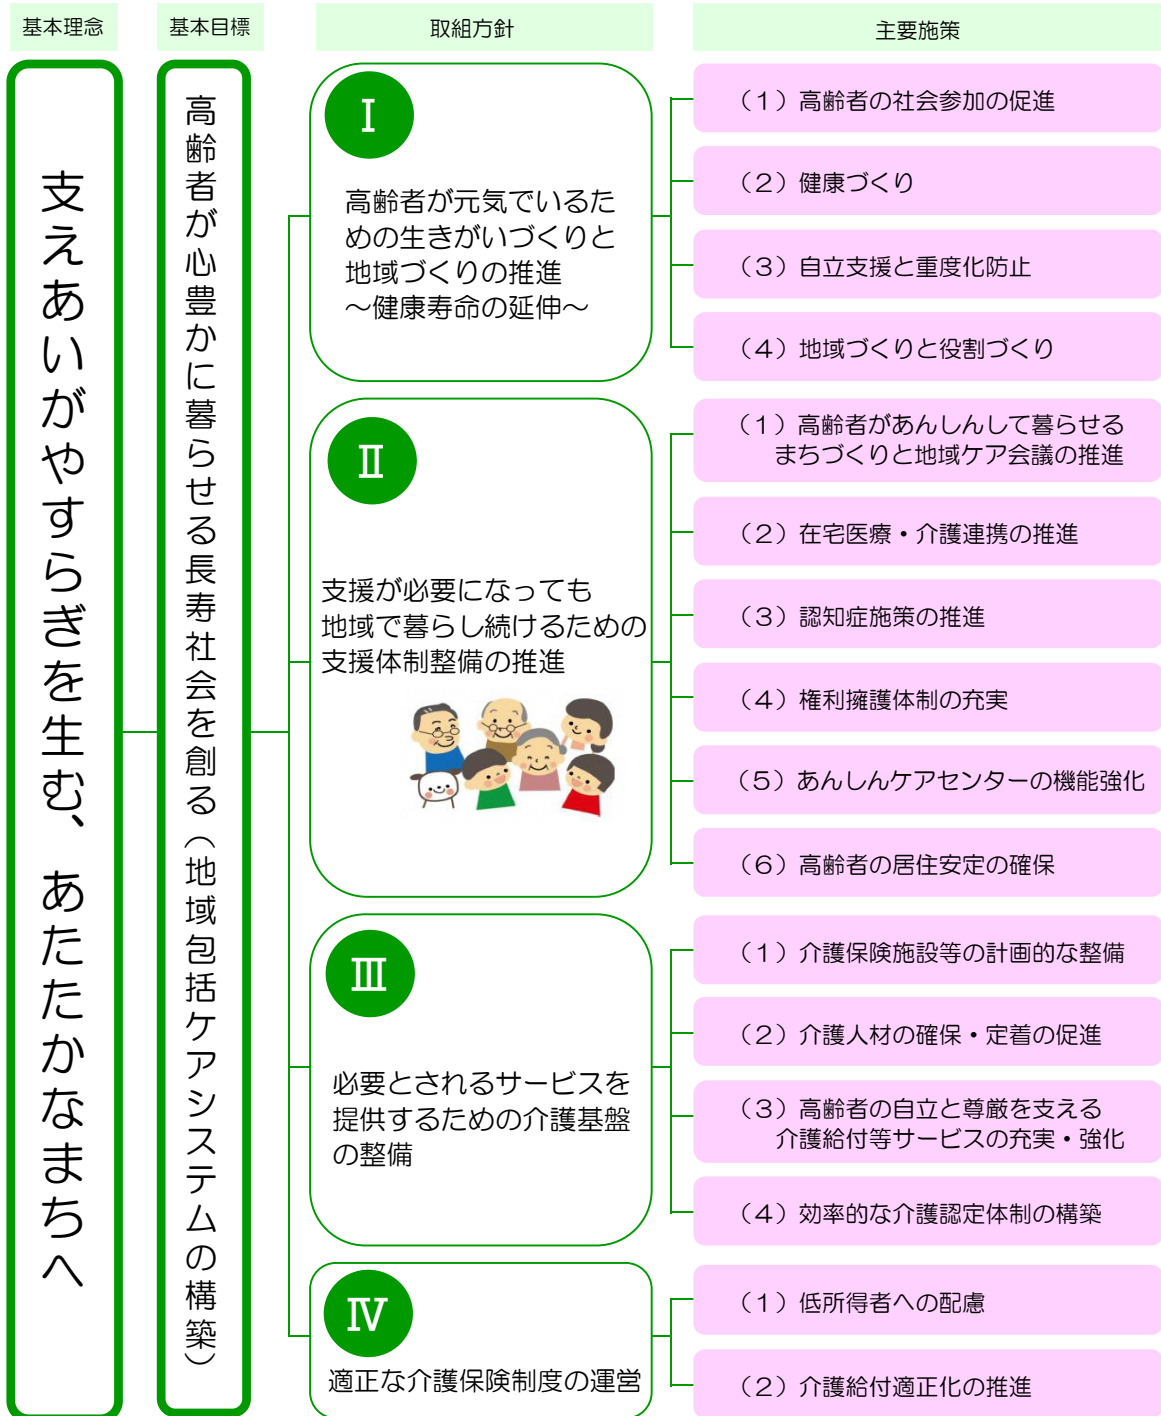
基本理念

基本目標

取組方針

主要施策

支えあいがやすらぎを生む、あたたかなまちへ

高齢者が心豊かに暮らせる長寿社会を創る（地域包括ケアシステムの構築）

Ⅰ
高齢者が元気でいるための生きがいづくりと地域づくりの推進
～健康寿命の延伸～

（１）高齢者の社会参加の促進
（２）健康づくり
（３）自立支援と重度化防止
（４）地域づくりと役割づくり

Ⅱ
支援が必要になっても地域で暮らし続けるための支援体制整備の推進

（１）高齢者があんしんして暮らせるまちづくりと地域ケア会議の推進
（２）在宅医療・介護連携の推進
（３）認知症施策の推進
（４）権利擁護体制の充実
（５）あんしんケアセンターの機能強化
（６）高齢者の居住安定の確保

Ⅲ
必要とされるサービスを提供するための介護基盤の整備

（１）介護保険施設等の計画的な整備
（２）介護人材の確保・定着の促進
（３）高齢者の自立と尊厳を支える介護給付等サービスの充実・強化
（４）効率的な介護認定体制の構築

Ⅳ
適正な介護保険制度の運営

（１）低所得者への配慮
（２）介護給付適正化の推進